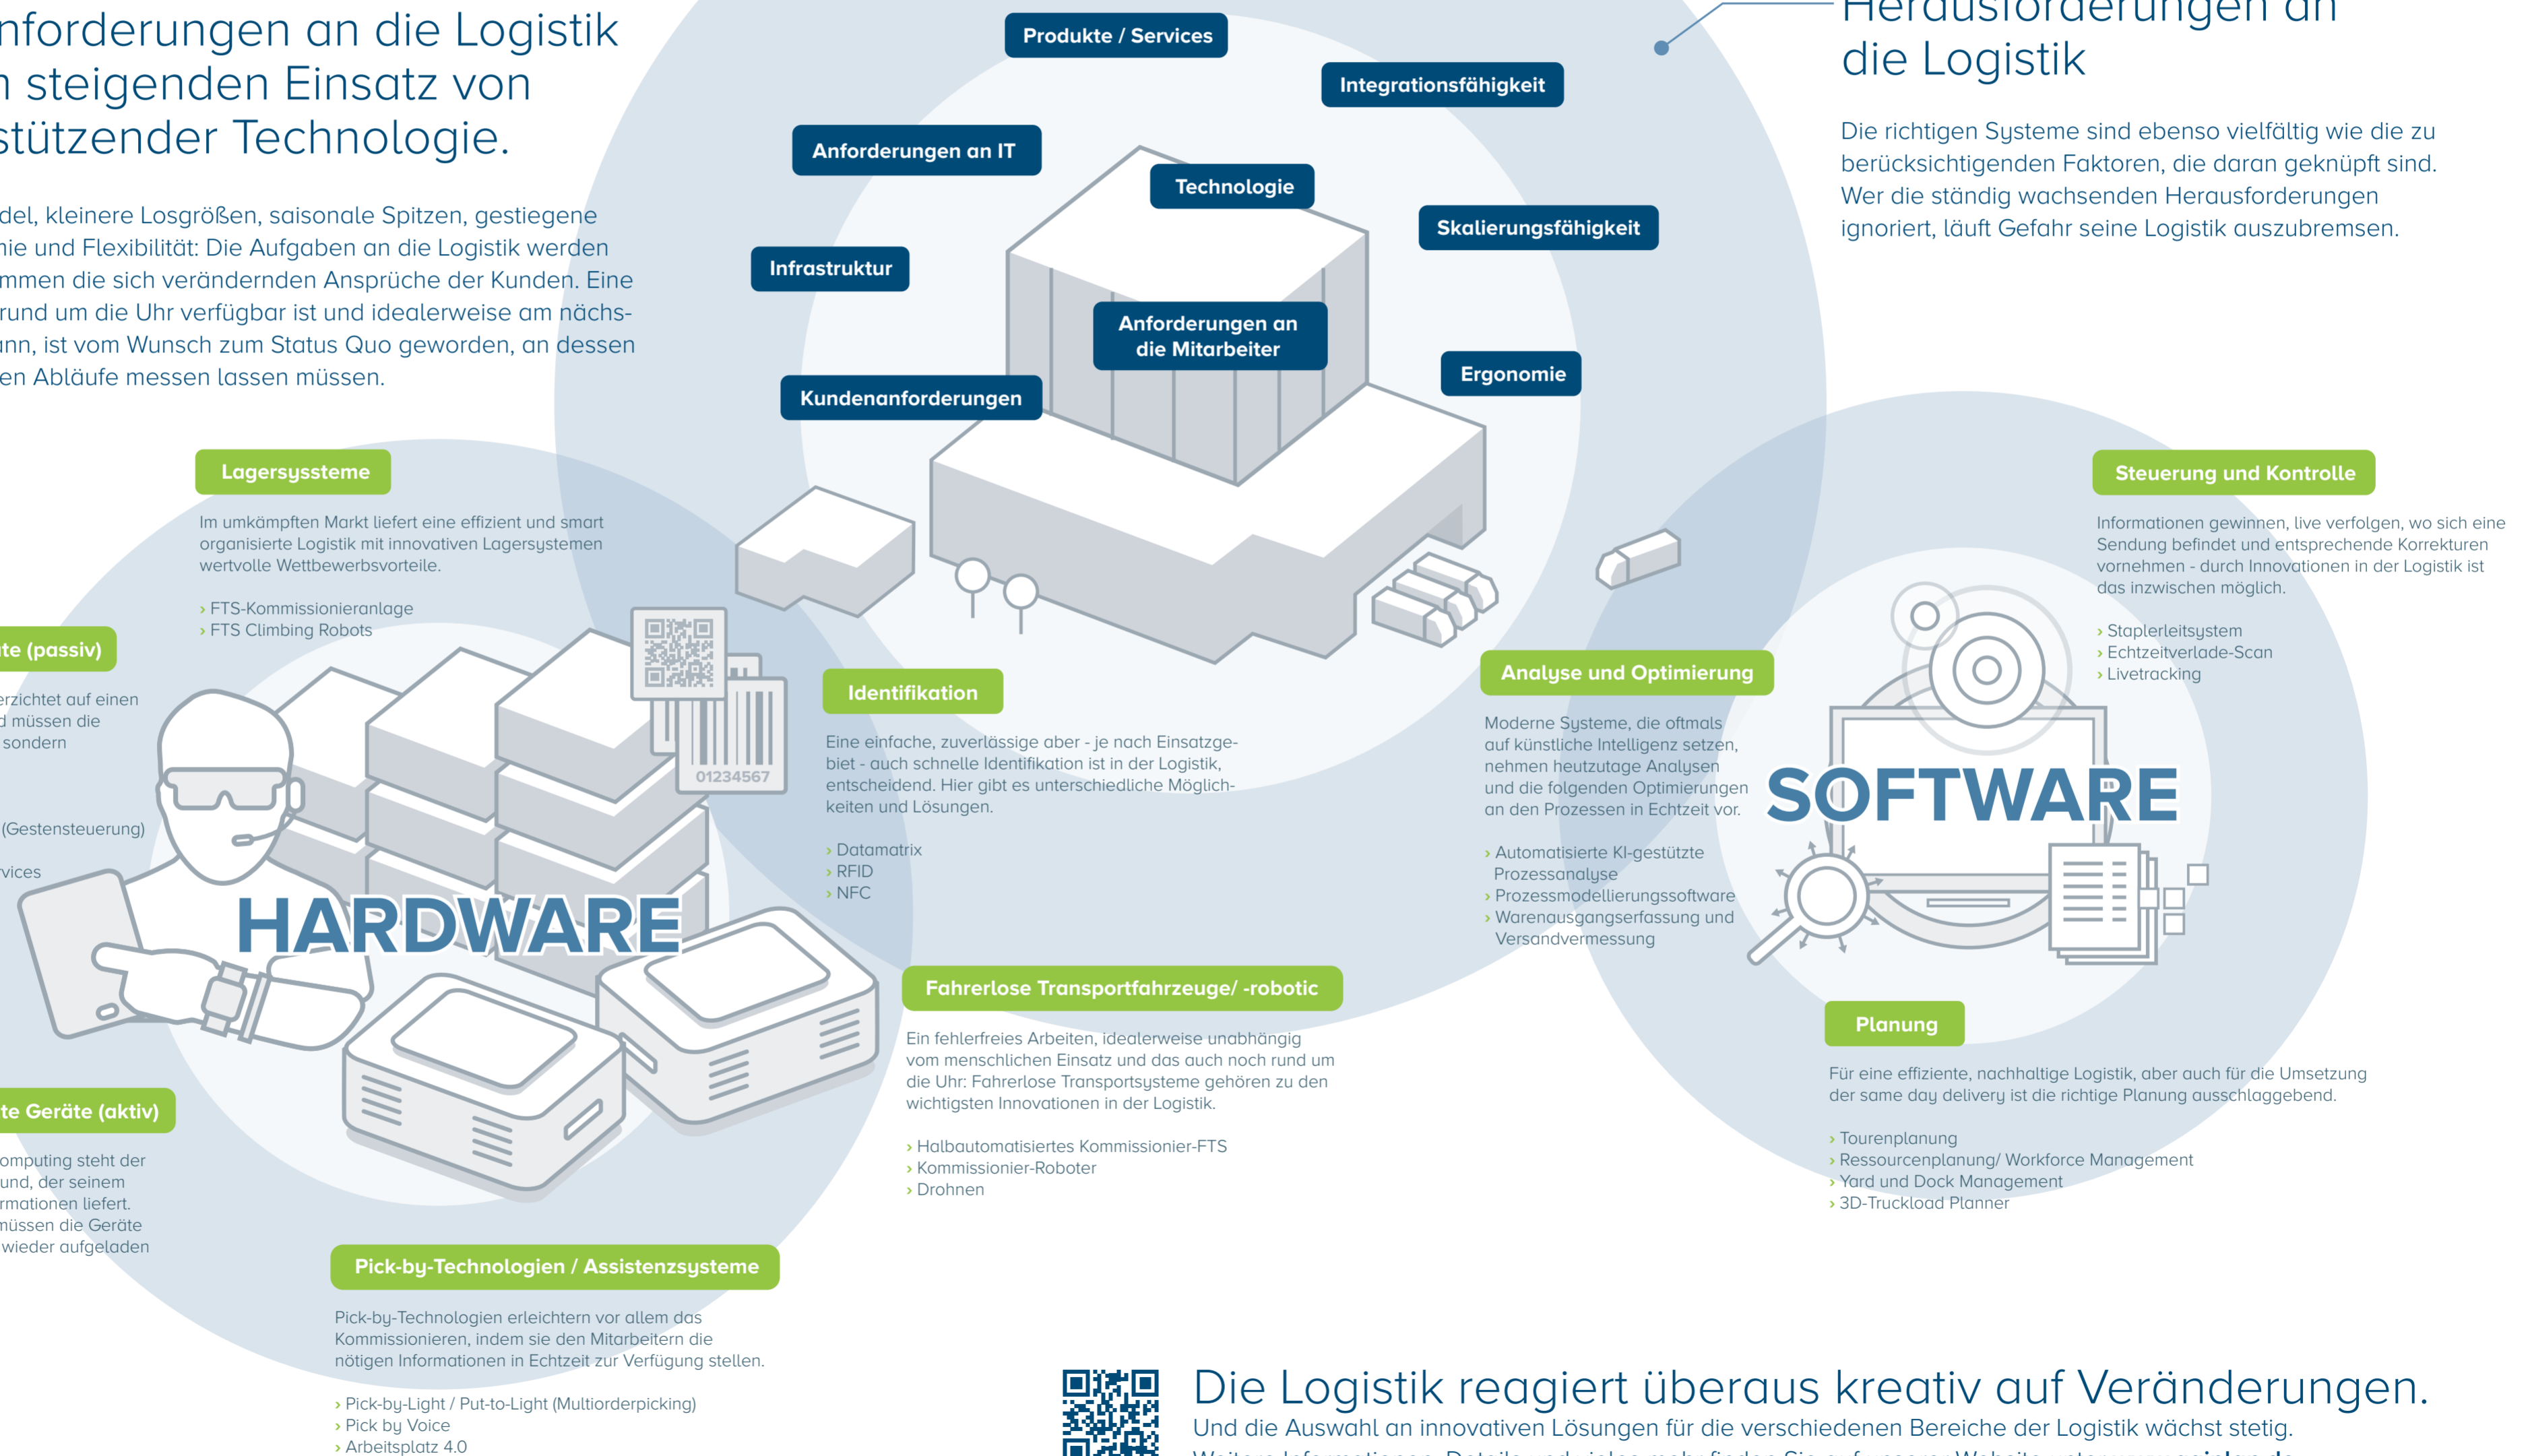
nforderungen an die Logistik
n steigenden Einsatz von
stützender Technologie.

del, kleinere Losgrößen, saisonale Spitzen, gestiegene
nie und Flexibilität: Die Aufgaben an die Logistik werden
mmen die sich verändernden Ansprüche der Kunden. Eine
rund um die Uhr verfügbar ist und idealerweise am nächs-
nn, ist vom Wunsch zum Status Quo geworden, an dessen
en Abläufe messen lassen müssen.

Produkte / Services
Integrationsfähigkeit
Anforderungen an IT
Technologie
Skalierungsfähigkeit
Infrastruktur
Anforderungen an die Mitarbeiter
Ergonomie
Kundenanforderungen

Herausforderungen an die Logistik

Die richtigen Systeme sind ebenso vielfältig wie die zu berücksichtigenden Faktoren, die daran geknüpft sind. Wer die ständig wachsenden Herausforderungen ignoriert, läuft Gefahr seine Logistik auszubremsen.

Lagersyssteme

Im umkämpften Markt liefert eine effizient und smart organisierte Logistik mit innovativen Lagersystemen wertvolle Wettbewerbsvorteile.

› FTS-Kommissionieranlage
› FTS Climbing Robots

te (passiv)

erzichtet auf einen
d müssen die
sondern

(Gestensteuerung)

vices

01234567

HARDWARE

te Geräte (aktiv)

omputing steht der
und, der seinem
rmationen liefert.
müssen die Geräte
wieder aufgeladen

Identifikation

Eine einfache, zuverlässige aber - je nach Einsatzgebiet - auch schnelle Identifikation ist in der Logistik, entscheidend. Hier gibt es unterschiedliche Möglichkeiten und Lösungen.

› Datamatrix
› RFID
› NFC

Steuerung und Kontrolle

Informationen gewinnen, live verfolgen, wo sich eine Sendung befindet und entsprechende Korrekturen vornehmen - durch Innovationen in der Logistik ist das inzwischen möglich.

› Staplerleitsystem
› Echtzeitverlade-Scan
› Livetracking

Analyse und Optimierung

Moderne Systeme, die oftmals auf künstliche Intelligenz setzen, nehmen heutzutage Analysen und die folgenden Optimierungen an den Prozessen in Echtzeit vor.

› Automatisierte KI-gestützte Prozessanalyse
› Prozessmodellierungssoftware
› Warenausgangserfassung und Versandvermessung

SOFTWARE

Fahrerlose Transportfahrzeuge/ -robotic

Ein fehlerfreies Arbeiten, idealerweise unabhängig vom menschlichen Einsatz und das auch noch rund um die Uhr: Fahrerlose Transportsysteme gehören zu den wichtigsten Innovationen in der Logistik.

› Halbautomatisiertes Kommissionier-FTS
› Kommissionier-Roboter
› Drohnen

Planung

Für eine effiziente, nachhaltige Logistik, aber auch für die Umsetzung der same day delivery ist die richtige Planung ausschlaggebend.

› Tourenplanung
› Ressourcenplanung/ Workforce Management
› Yard und Dock Management
› 3D-Truckload Planner

Pick-by-Technologien / Assistenzsysteme

Pick-by-Technologien erleichtern vor allem das Kommissionieren, indem sie den Mitarbeitern die nötigen Informationen in Echtzeit zur Verfügung stellen.

› Pick-by-Light / Put-to-Light (Multiorderpicking)
› Pick by Voice
› Arbeitsplatz 4.0

Die Logistik reagiert überaus kreativ auf Veränderungen.
Und die Auswahl an innovativen Lösungen für die verschiedenen Bereiche der Logistik wächst stetig.
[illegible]